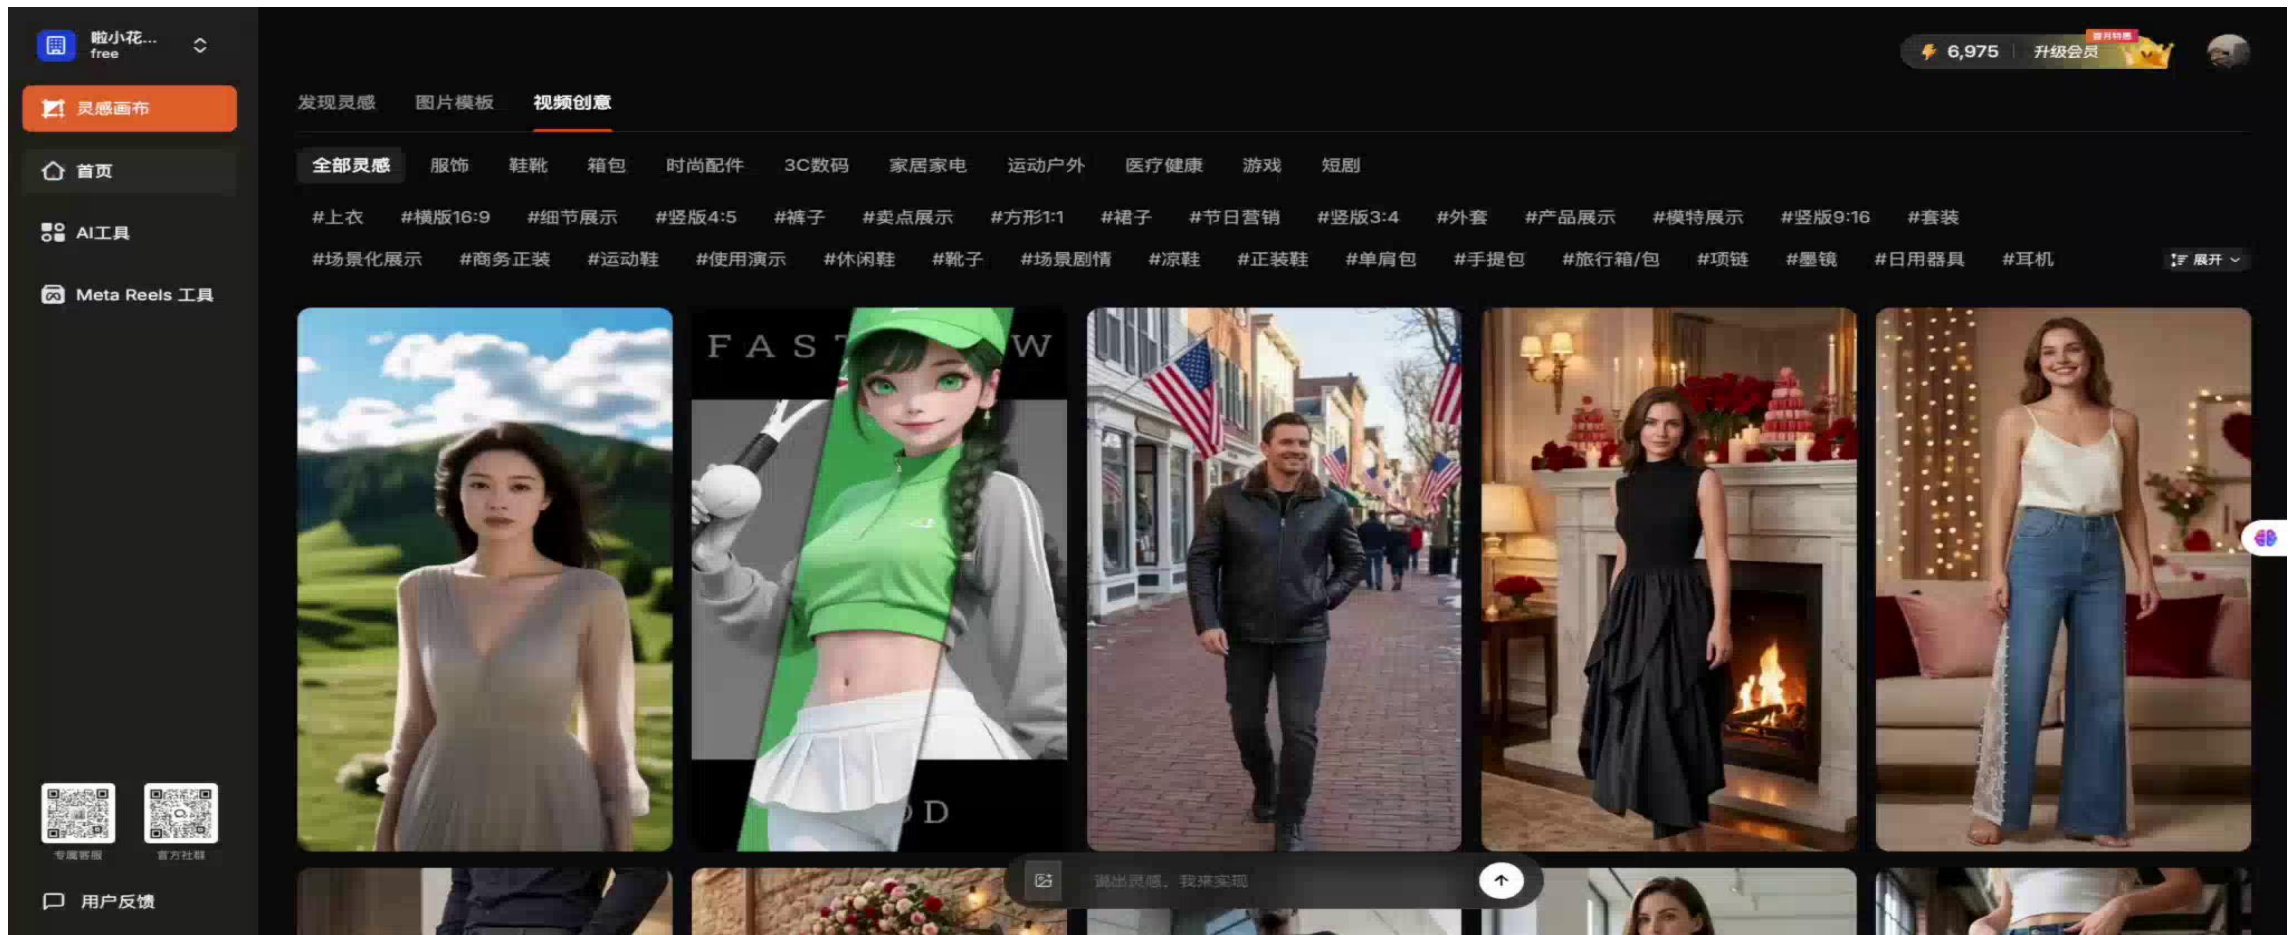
啦小花...
free

灵感画布
首页
AI工具
Meta Reels 工具

专属客服
官方社群

用户反馈

6,975 升级会员

发现灵感 图片模板 视频创意

全部灵感 服饰 鞋靴 箱包 时尚配件 3C数码 家居家电 运动户外 医疗健康 游戏 短剧

#上衣 #横版16:9 #细节展示 #竖版4:5 #裤子 #卖点展示 #方形1:1 #裙子 #节日营销 #竖版3:4 #外套 #产品展示 #模特展示 #竖版9:16 #套装
#场景化展示 #商务正装 #运动鞋 #使用演示 #休闲鞋 #靴子 #场景剧情 #凉鞋 #正装鞋 #单肩包 #手提包 #旅行箱/包 #项链 #墨镜 #日用器具 #耳机
展开

FAST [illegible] W
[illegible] D

说出灵感，我来实现